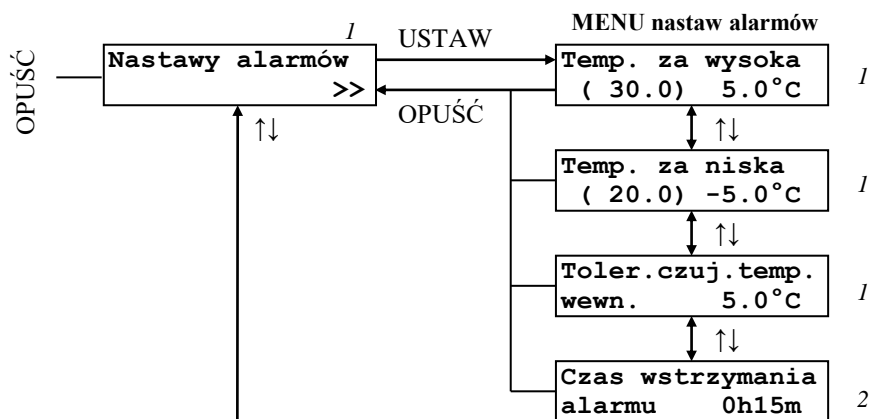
OPUŚĆ

1

Nastawy alarmów
>>

USTAW

OPUŚĆ

↑↓

MENU nastaw alarmów

Temp. za wysoka
( 30.0) 5.0°C

1

↑↓

Temp. za niska
( 20.0) -5.0°C

1

↑↓

Toler.czuj.temp.
wewn. 5.0°C

1

↑↓

Czas wstrzymania
alarmu 0h15m

2